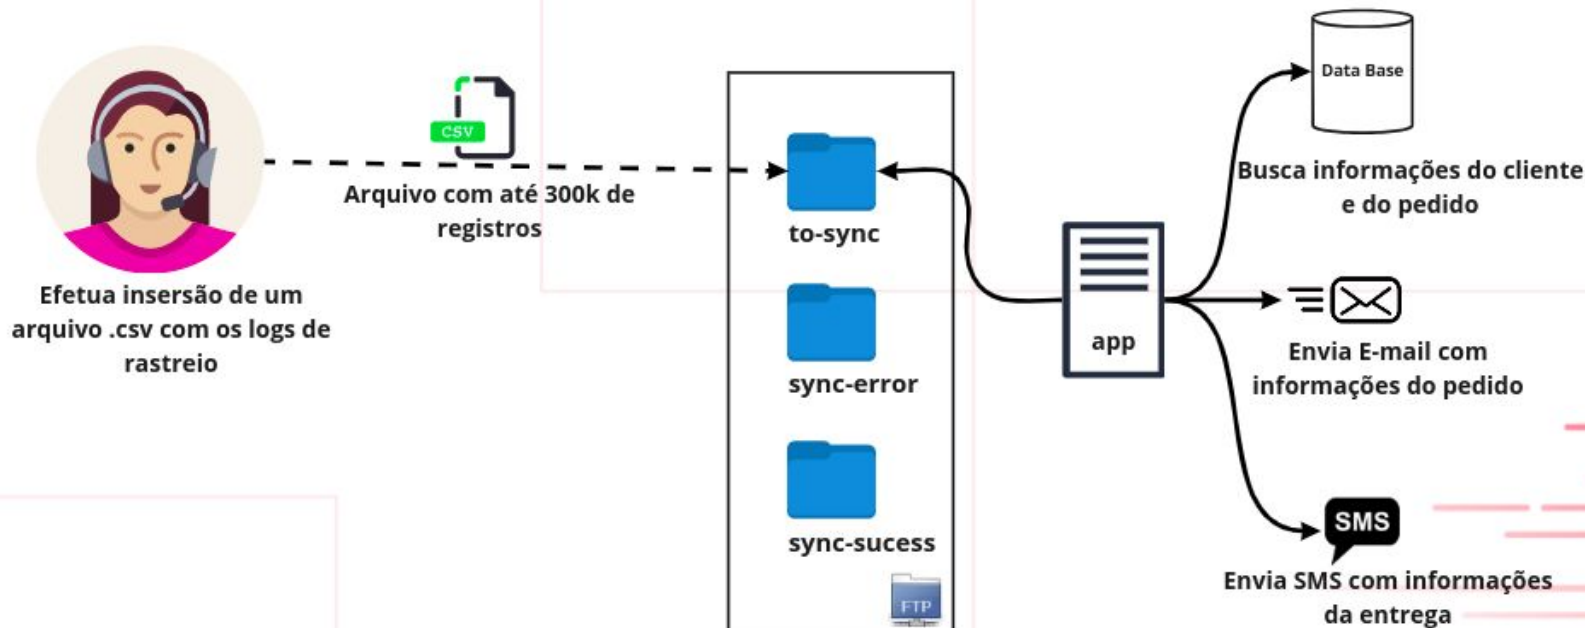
Efetua inserção de um arquivo .csv com os logs de rastreio

CSV

Arquivo com até 300k de registros

to-sync

sync-error

sync-sucess

FTP

app

Data Base

Busca informações do cliente e do pedido

Envia E-mail com informações do pedido

SMS

Envia SMS com informações da entrega